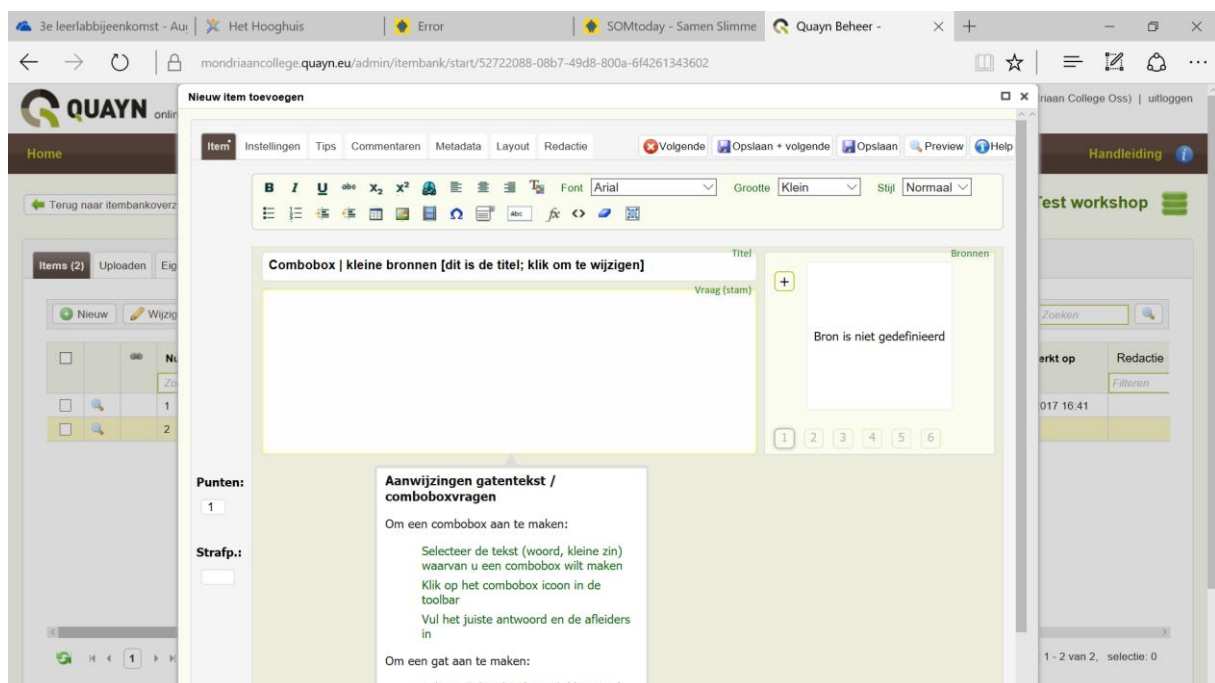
3e leerlabbijeenkomst - Au | Het Hooghuis | Error | SOMtoday - Samen Slimme | Quayn Beheer - × +

mondriaancollege.quayn.eu/admin/itembank/start/52722088-08b7-49d8-800a-6f4261343602

QUAYN onlir

Nieuw item toevoegen

riaan College Oss) | uitloggen

Home

Handleiding

Terug naar itembankoverz

Test workshop

Items (2) Uploaden Eig

Nieuw Wijzig

Nu

Zo

1

2

Item Instellingen Tips Commentaren Metadata Layout Redactie

Volgende Opslaan + volgende Opslaan Preview Help

B I U abc $x_2$ $x^2$ Font Arial Grootte Klein Stijl Normaal

Abc $fx$

Titel

Bronnen

Combobox | kleine bronnen [dit is de titel; klik om te wijzigen]

Vraag (stam)

+

Bron is niet gedefinieerd

1 2 3 4 5 6

Punten:

1

Strafp.:

Aanwijzingen gatentekst / comboboxvragen

Om een combobox aan te maken:

Selecteer de tekst (woord, kleine zin) waarvan u een combobox wilt maken

Klik op het combobox icoon in de toolbar

Vul het juiste antwoord en de afleiders in

Om een gat aan te maken:

Zoeken

erkt op

Redactie

Filteren

017 16:41

1 - 2 van 2, selectie: 0

1